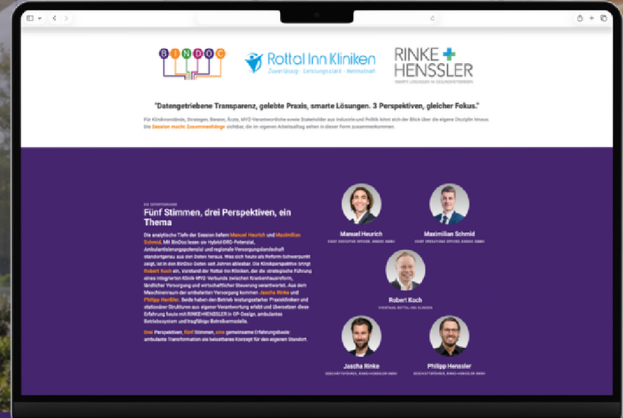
BINDOC

Rottal Inn Kliniken

RINKE HENSSLER

"Datengetriebene Transparenz, gelebte Praxis, smarte Lösungen. 3 Perspektiven, gleicher Fokus."

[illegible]

Fünf Stimmen, drei Perspektiven, ein Thema

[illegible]

Manuel Heurich

Maximilian Schmid

Robert Koch

Jascha Rinke

Philipp Henssler